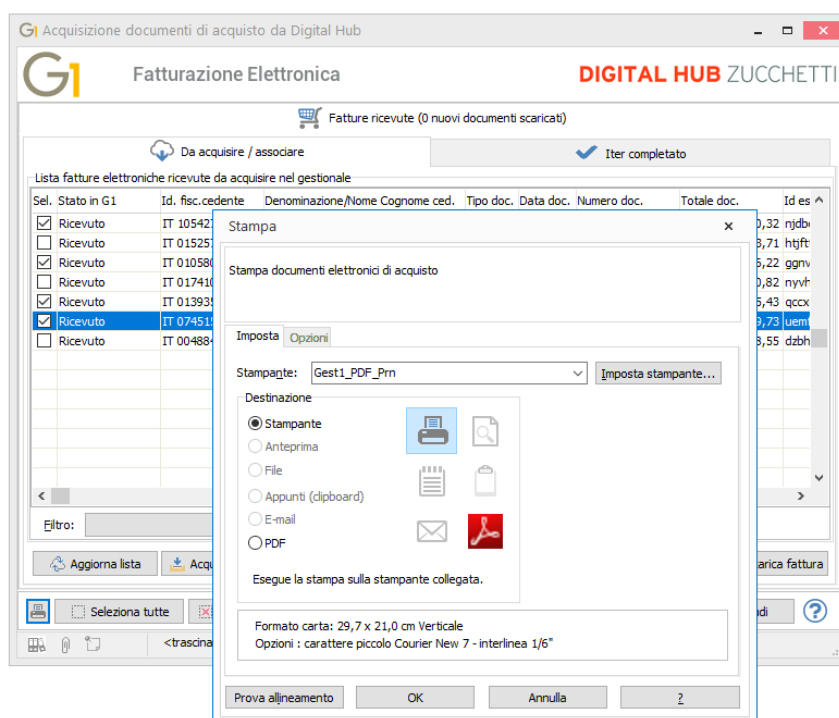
G1 Acquisizione documenti di acquisto da Digital Hub

G1 Fatturazione Elettronica

DIGITAL HUB ZUCCHETTI

Fatture ricevute (0 nuovi documenti scaricati)

Da acquisire / associare

Iter completato

Lista fatture elettroniche ricevute da acquisire nel gestionale

| Sel. | Stato in G1 | Id. fisc.cedente | Denominazione/Nome Cognome ced. | Tipo doc. | Data doc. | Numero doc. | Totale doc. | Id es |
|---|---|---|---|---|---|---|---|---|
| ☑ | Ricevuto | IT 10542 | | | | | ,32 | njdb |
| ☐ | Ricevuto | IT 01525 | | | | | ,71 | htjft |
| ☑ | Ricevuto | IT 01058 | | | | | ,22 | ggnv |
| ☐ | Ricevuto | IT 01741 | | | | | ,82 | nyvh |
| ☑ | Ricevuto | IT 01393 | | | | | ,43 | qccx |
| ☑ | Ricevuto | IT 07451 | | | | | ,73 | uem |
| ☐ | Ricevuto | IT 00488 | | | | | ,55 | dzbh |

Filtro:

Aggiorna lista

Acq

arica fattura

Seleziona tutte

di

<trascina

Stampa

Stampa documenti elettronici di acquisto

Imposta

Opzioni

Stampante: Gest1_PDF_Prn

Imposta stampante...

Destinazione

Stampante

Anteprima

File

Appunti (clipboard)

E-mail

PDF

Esegue la stampa sulla stampante collegata.

Formato carta: 29,7 x 21,0 cm Verticale

Opzioni : carattere piccolo Courier New 7 - interlinea 1/6"

Prova allineamento

OK

Annulla

?